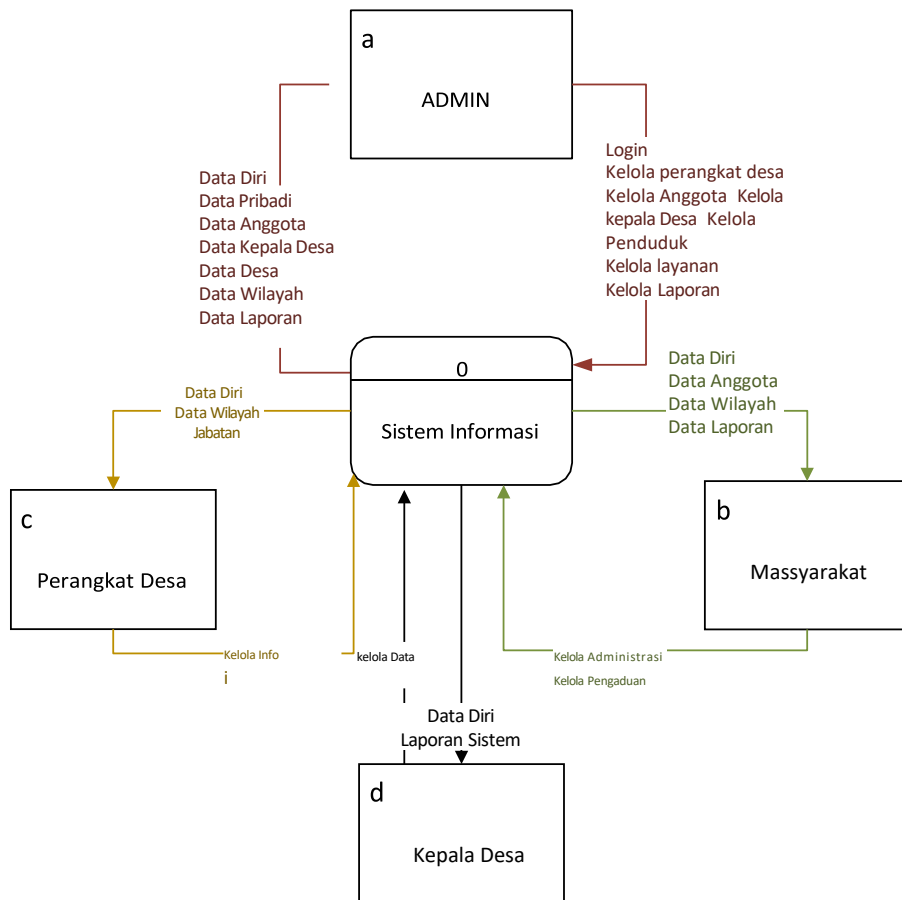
a

ADMIN

Data Diri
Data Pribadi
Data Anggota
Data Kepala Desa
Data Desa
Data Wilayah
Data Laporan

Login
Kelola perangkat desa
Kelola Anggota Kelola kepala Desa Kelola Penduduk
Kelola layanan
Kelola Laporan

0

Sistem Informasi

Data Diri
Data Wilayah
Jabatan

Data Diri
Data Anggota
Data Wilayah
Data Laporan

c

Perangkat Desa

b

Massyarakat

Kelola Info
i

kelola Data

Kelola Administrasi
Kelola Pengaduan

Data Diri
Laporan Sistem

d

Kepala Desa